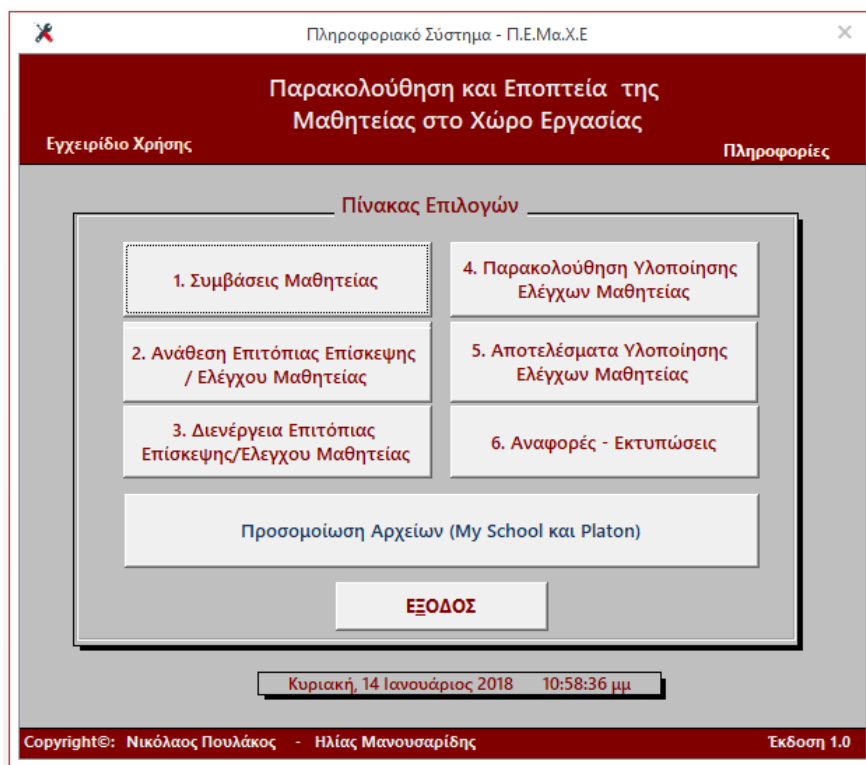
Πληροφοριακό Σύστημα - Π.Ε.Μα.Χ.Ε

Παρακολούθηση και Εποπτεία της Μαθητείας στο Χώρο Εργασίας

Εγχειρίδιο Χρήσης

Πληροφορίες

Πίνακας Επιλογών

1. Συμβάσεις Μαθητείας

4. Παρακολούθηση Υλοποίησης Ελέγχων Μαθητείας

2. Ανάθεση Επιτόπιας Επίσκεψης / Ελέγχου Μαθητείας

5. Αποτελέσματα Υλοποίησης Ελέγχων Μαθητείας

3. Διενέργεια Επιτόπιας Επίσκεψης/Ελέγχου Μαθητείας

6. Αναφορές - Εκτυπώσεις

Προσομοίωση Αρχείων (My School και Platon)

ΕΞΟΔΟΣ

Κυριακή, 14 Ιανουάριος 2018 10:58:36 μμ

Copyright©: Νικόλαος Πουλάκος - Ηλίας Μανουσαρίδης

Έκδοση 1.0